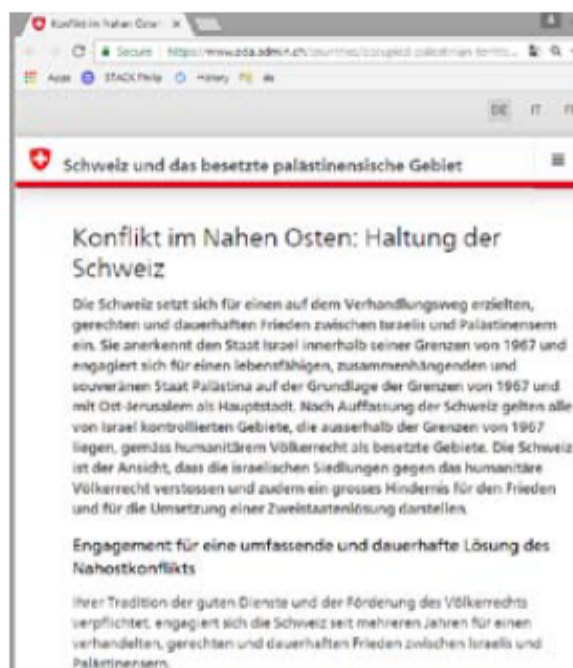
Konflikt im Nahen Osten ×

Secure | https://www.eda.admin.ch/countries/occupied-palestinian-territo...

Apps STACK Philip History

DE IT FR

Schweiz und das besetzte palästinensische Gebiet

Konflikt im Nahen Osten: Haltung der Schweiz

Die Schweiz setzt sich für einen auf dem Verhandlungsweg erzielten, gerechten und dauerhaften Frieden zwischen Israelis und Palästinensern ein. Sie anerkennt den Staat Israel innerhalb seiner Grenzen von 1967 und engagiert sich für einen lebensfähigen, zusammenhängenden und souveränen Staat Palästina auf der Grundlage der Grenzen von 1967 und mit Ost-Jerusalem als Hauptstadt. Nach Auffassung der Schweiz gelten alle von Israel kontrollierten Gebiete, die ausserhalb der Grenzen von 1967 liegen, gemäss humanitärem Völkerrecht als besetzte Gebiete. Die Schweiz ist der Ansicht, dass die israelischen Siedlungen gegen das humanitäre Völkerrecht verstossen und zudem ein grosses Hindernis für den Frieden und für die Umsetzung einer Zweistaatenlösung darstellen.

Engagement für eine umfassende und dauerhafte Lösung des Nahostkonflikts

Ihrer Tradition der guten Dienste und der Förderung des Völkerrechts verpflichtet, engagiert sich die Schweiz seit mehreren Jahren für einen verhandelten, gerechten und dauerhaften Frieden zwischen Israelis und Palästinensern.